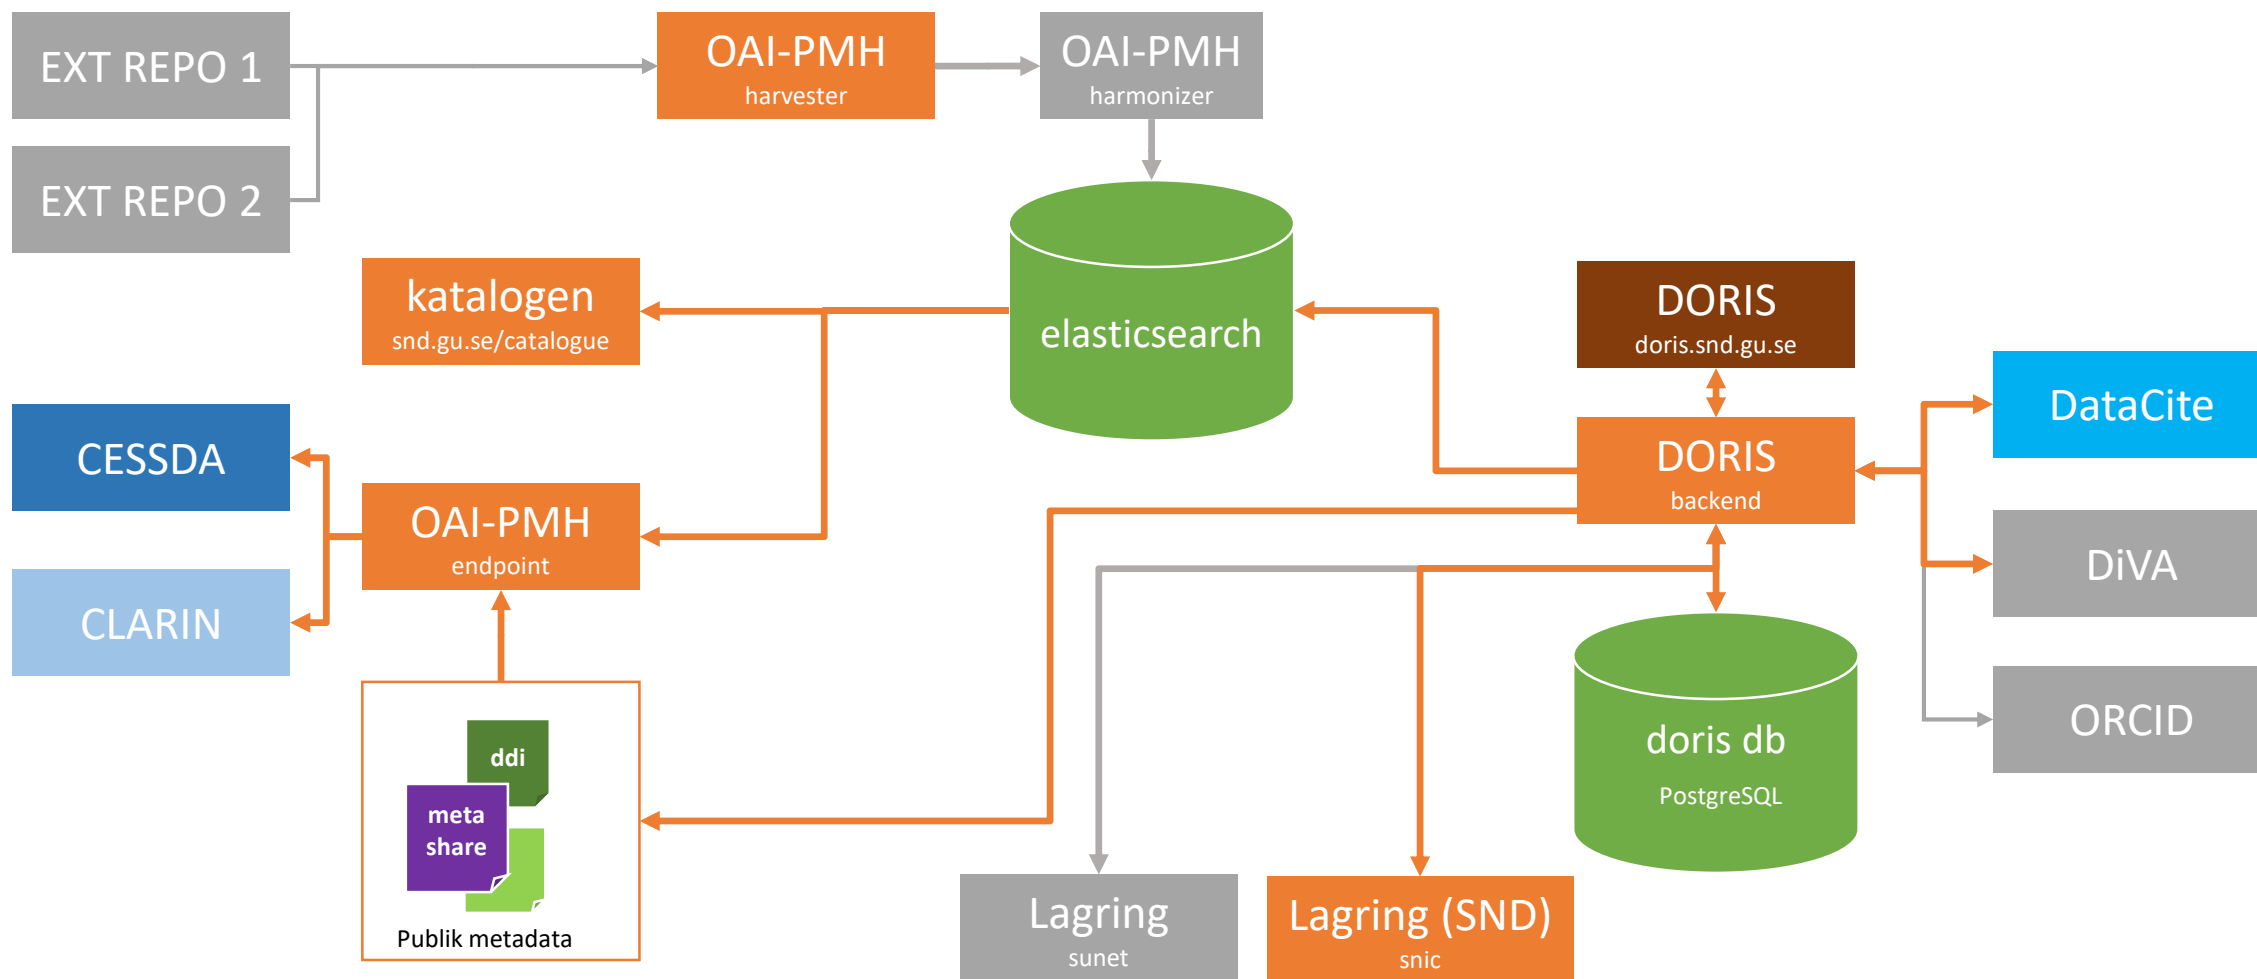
EXT REPO 1

EXT REPO 2

OAI-PMH
harvester

OAI-PMH
harmonizer

elasticsearch

katalogen
snd.gu.se/catalogue

DORIS
doris.snd.gu.se

DataCite

CESSDA

OAI-PMH
endpoint

DORIS
backend

DiVA

CLARIN

doris db
PostgreSQL

ORCID

ddi

meta share

Publik metadata

Lagring
sunet

Lagring (SND)
snic